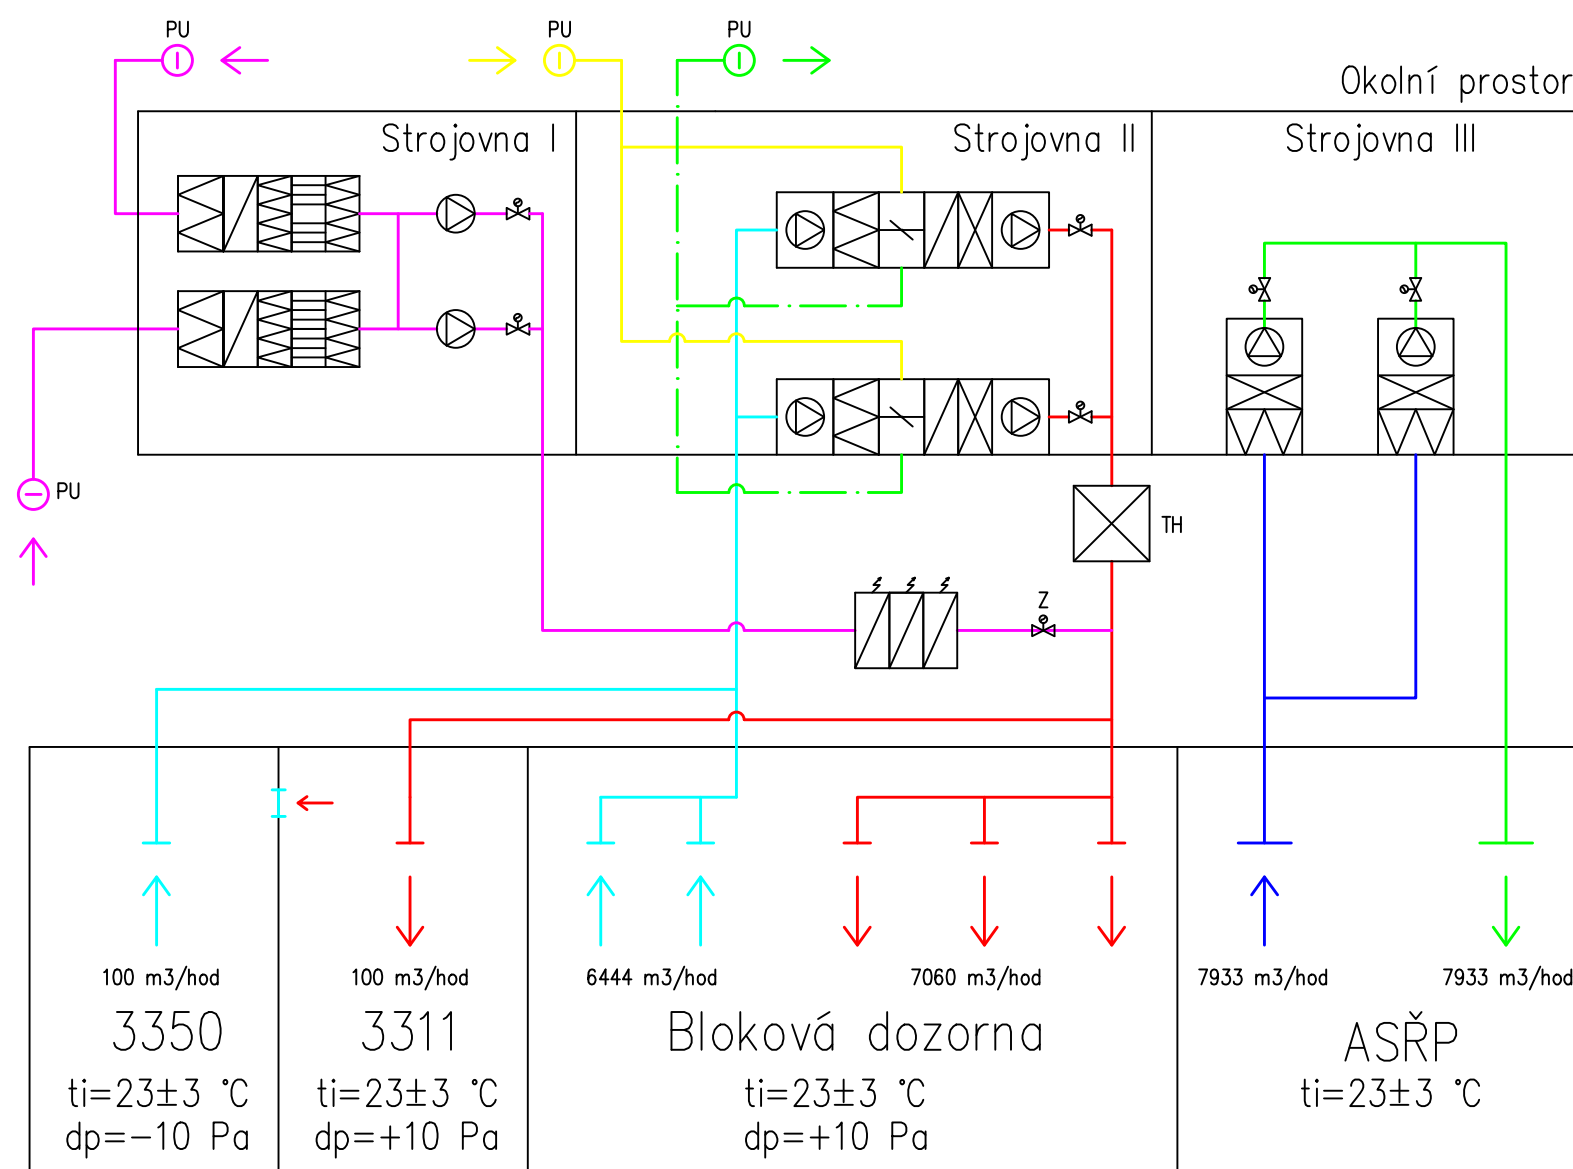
PU

PU

PU

Okolní prostor

Strojovna I

Strojovna II

Strojovna III

PU

TH

Z

100 m3/hod

3350

ti=23±3 °C

dp=−10 Pa

100 m3/hod

3311

ti=23±3 °C

dp=+10 Pa

6444 m3/hod

7060 m3/hod

Bloková dozorna

ti=23±3 °C

dp=+10 Pa

7933 m3/hod

7933 m3/hod

ASŘP

ti=23±3 °C